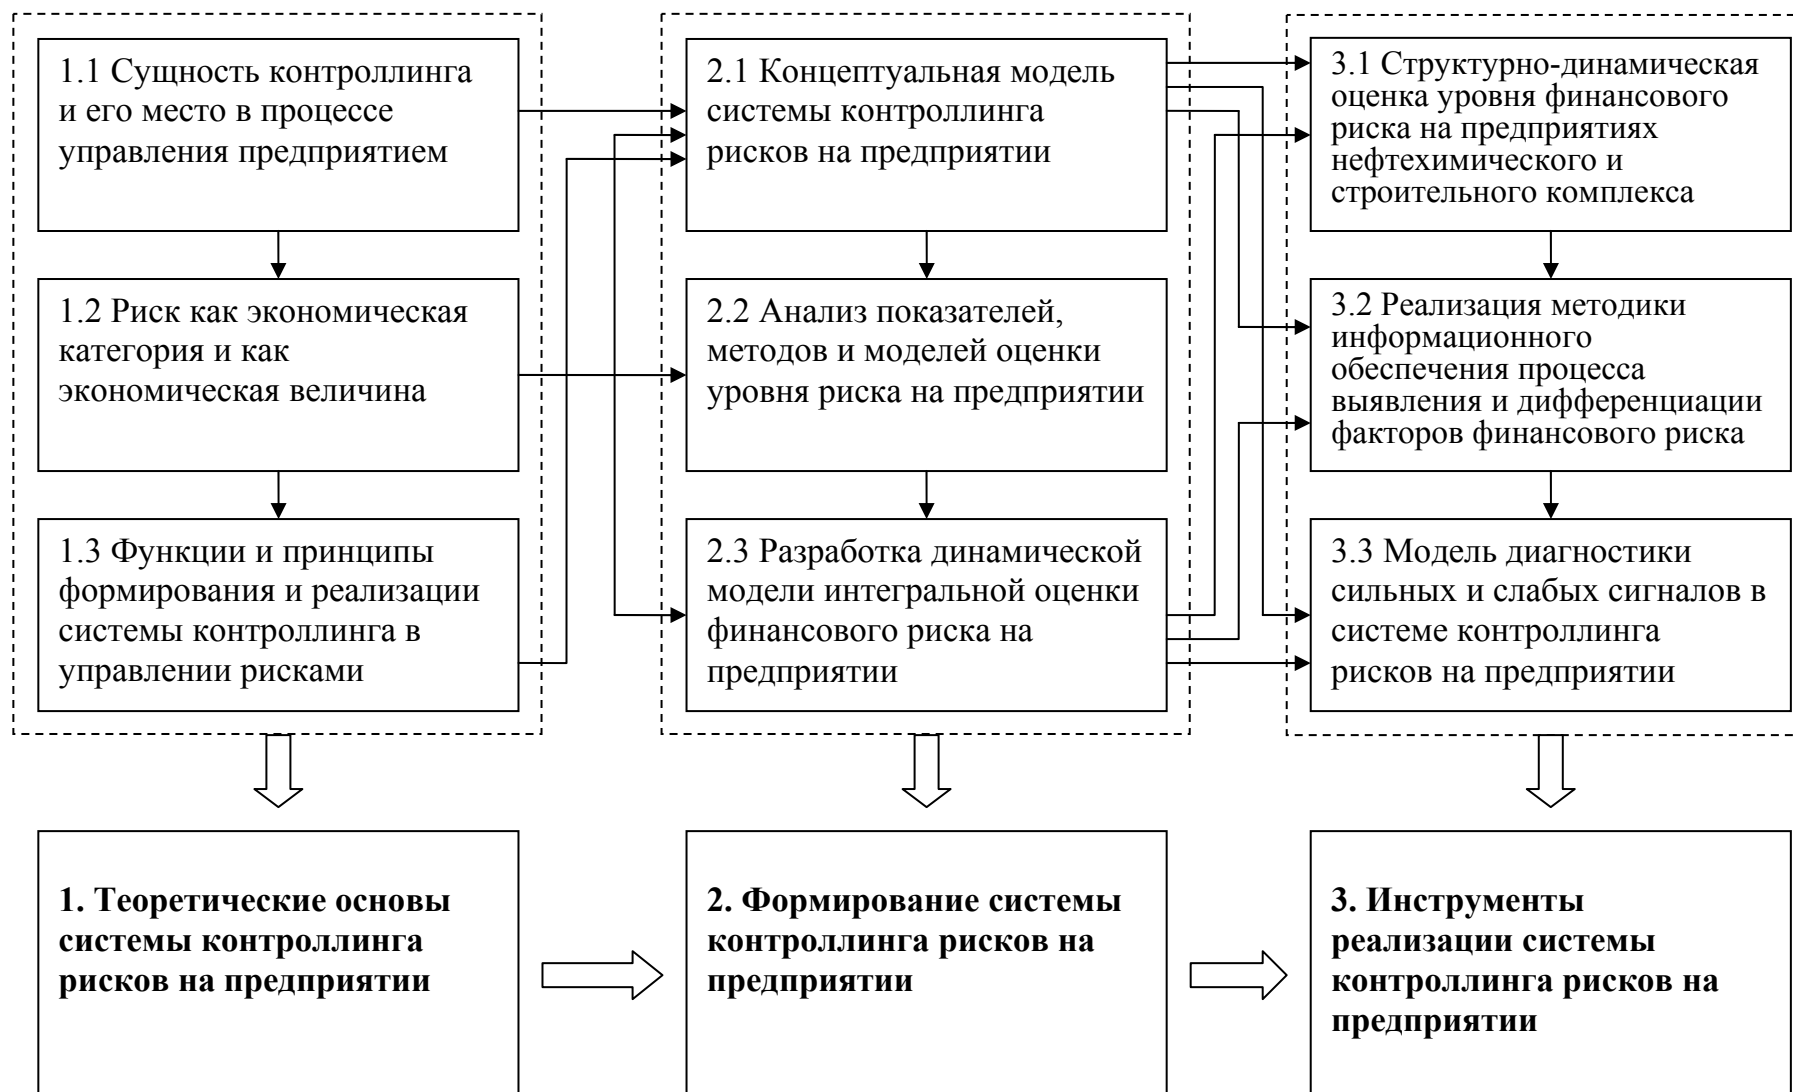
1.1 Сущность контроллинга и его место в процессе управления предприятием

1.2 Риск как экономическая категория и как экономическая величина

1.3 Функции и принципы формирования и реализации системы контроллинга в управлении рисками

2.1 Концептуальная модель системы контроллинга рисков на предприятии

2.2 Анализ показателей, методов и моделей оценки уровня риска на предприятии

2.3 Разработка динамической модели интегральной оценки финансового риска на предприятии

3.1 Структурно-динамическая оценка уровня финансового риска на предприятиях нефтехимического и строительного комплекса

3.2 Реализация методики информационного обеспечения процесса выявления и дифференциации факторов финансового риска

3.3 Модель диагностики сильных и слабых сигналов в системе контроллинга рисков на предприятии

**1. Теоретические основы системы контроллинга рисков на предприятии**

**2. Формирование системы контроллинга рисков на предприятии**

**3. Инструменты реализации системы контроллинга рисков на предприятии**